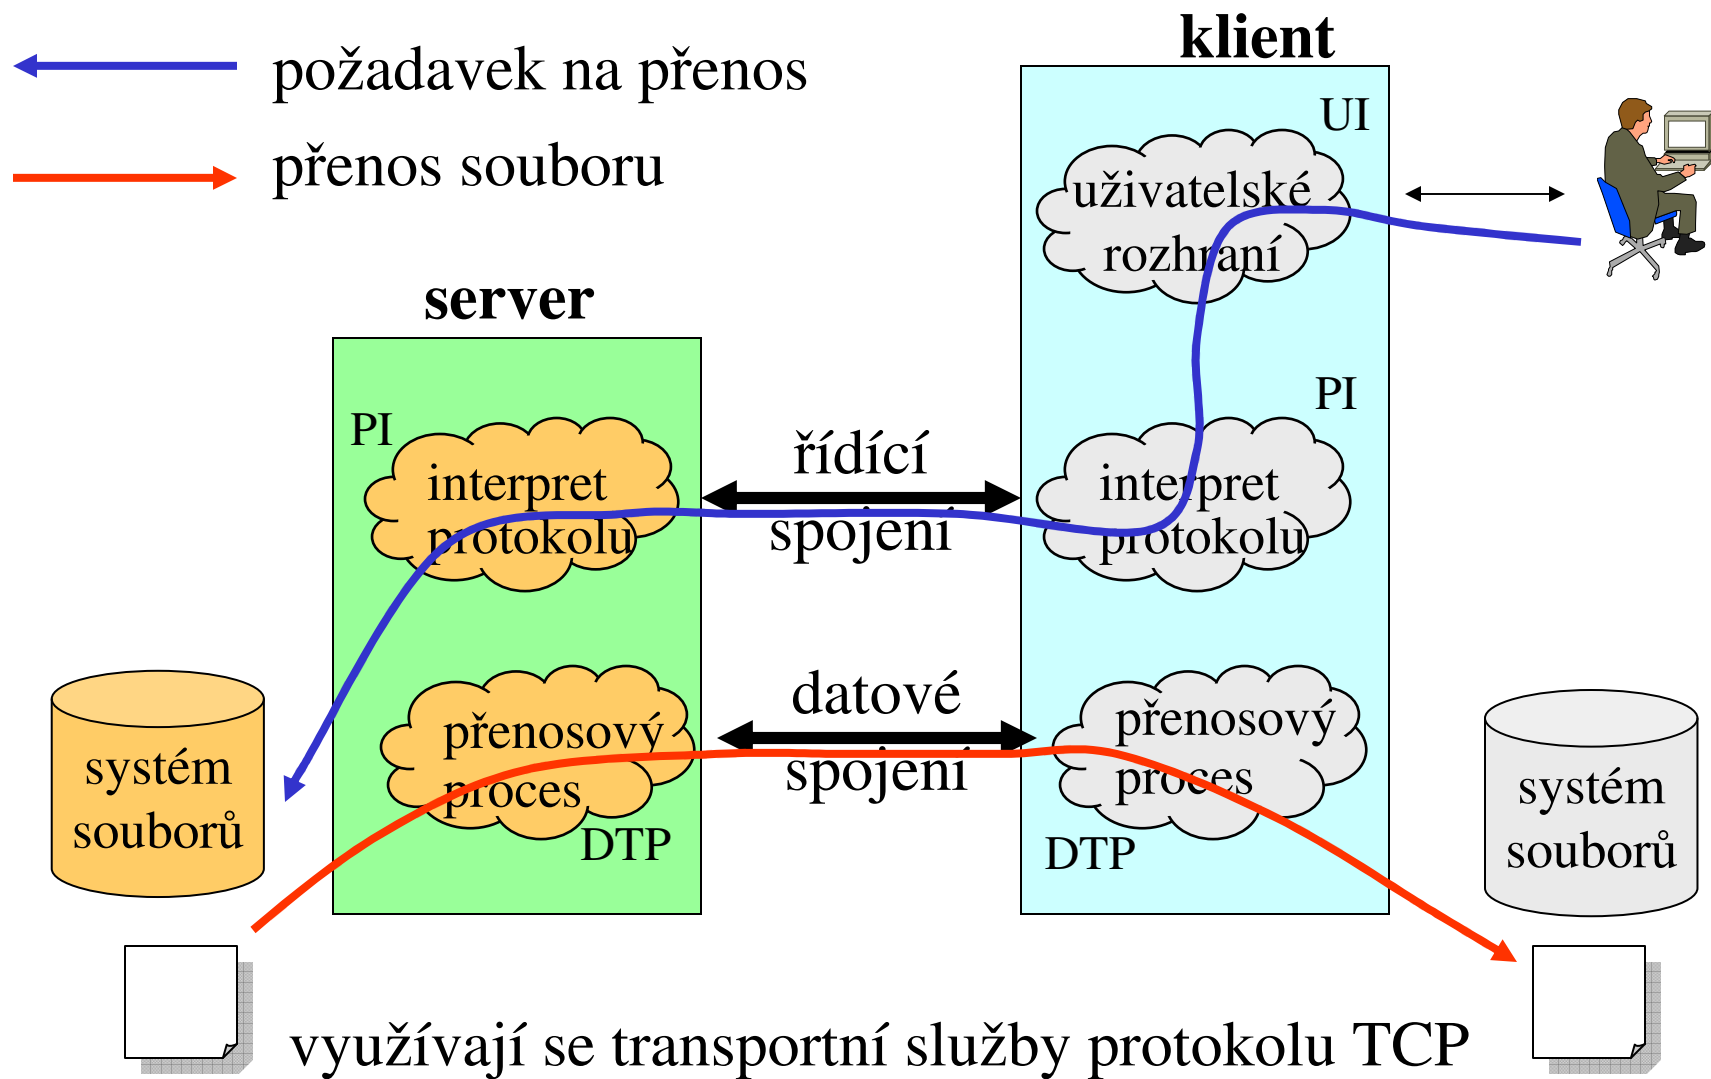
požadavek na přenos

přenos souboru

klient

UI

uživatelské rozhraní

server

PI

interpret protokolu

řídící spojení

PI

interpret protokolu

systém souborů

přenosový proces

DTP

datové spojení

přenosový proces

DTP

systém souborů

využívají se transportní služby protokolu TCP